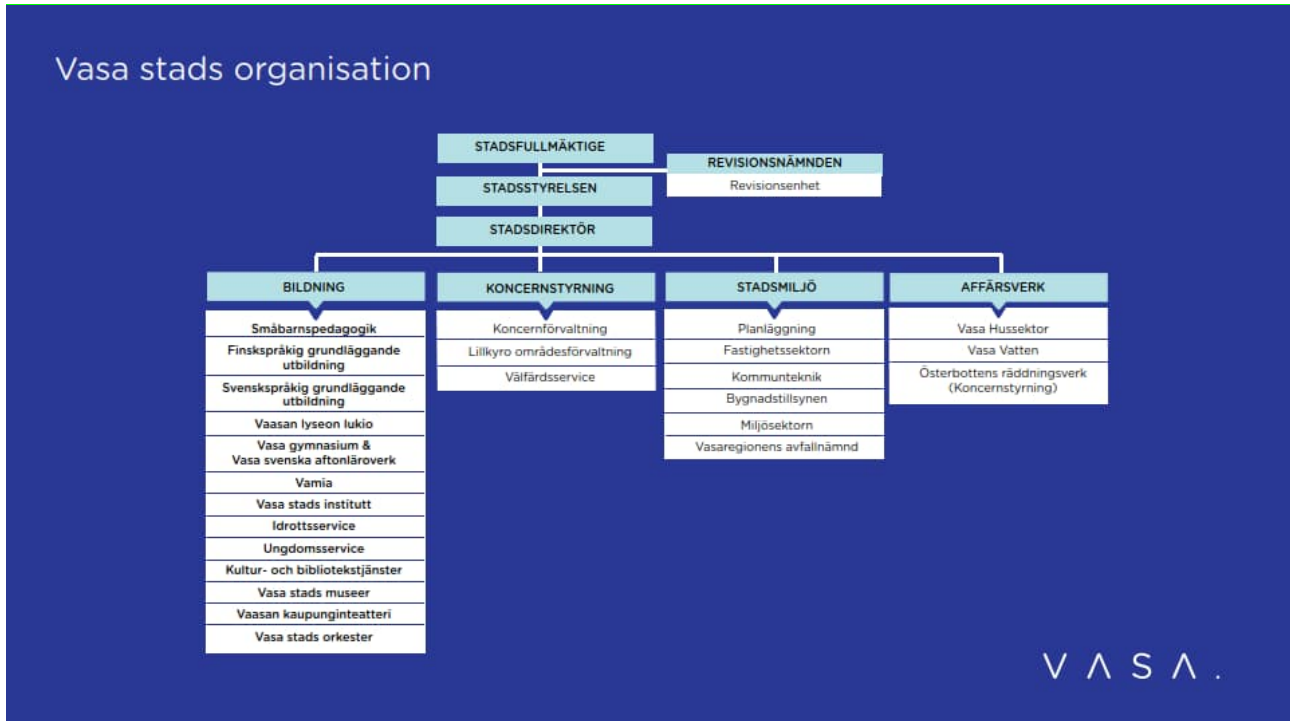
Vasa stads organisation

STADSFULLMÄKTIGE

REVISIONSNÄMNDEN
Revisionsenhet

STADSSTYRELSEN

STADSDIREKTÖR

BILDNING
Småbarnspedagogik
Finskspråkig grundläggande utbildning
Svenskspråkig grundläggande utbildning
Vaasan lyseon lukio
Vasa gymnasium & Vasa svenska aftonläroverk
Vamia
Vasa stads institutt
Idrottsservice
Ungdomsservice
Kultur- och bibliotekstjänster
Vasa stads museer
Vaasan kaupunginteatteri
Vasa stads orkester

KONCERNSTYRNING
Koncernförvaltning
Lillkyro områdesförvaltning
Välfärdsservice

STADSMILJÖ
Planläggning
Fastighetssektorn
Kommunteknik
Bygnadstillsynen
Miljösektorn
Vasaregionens avfallnämnd

AFFÄRSVERK
Vasa Hussektor
Vasa Vatten
Österbottens räddningsverk (Koncernstyrning)

V Λ S Λ .